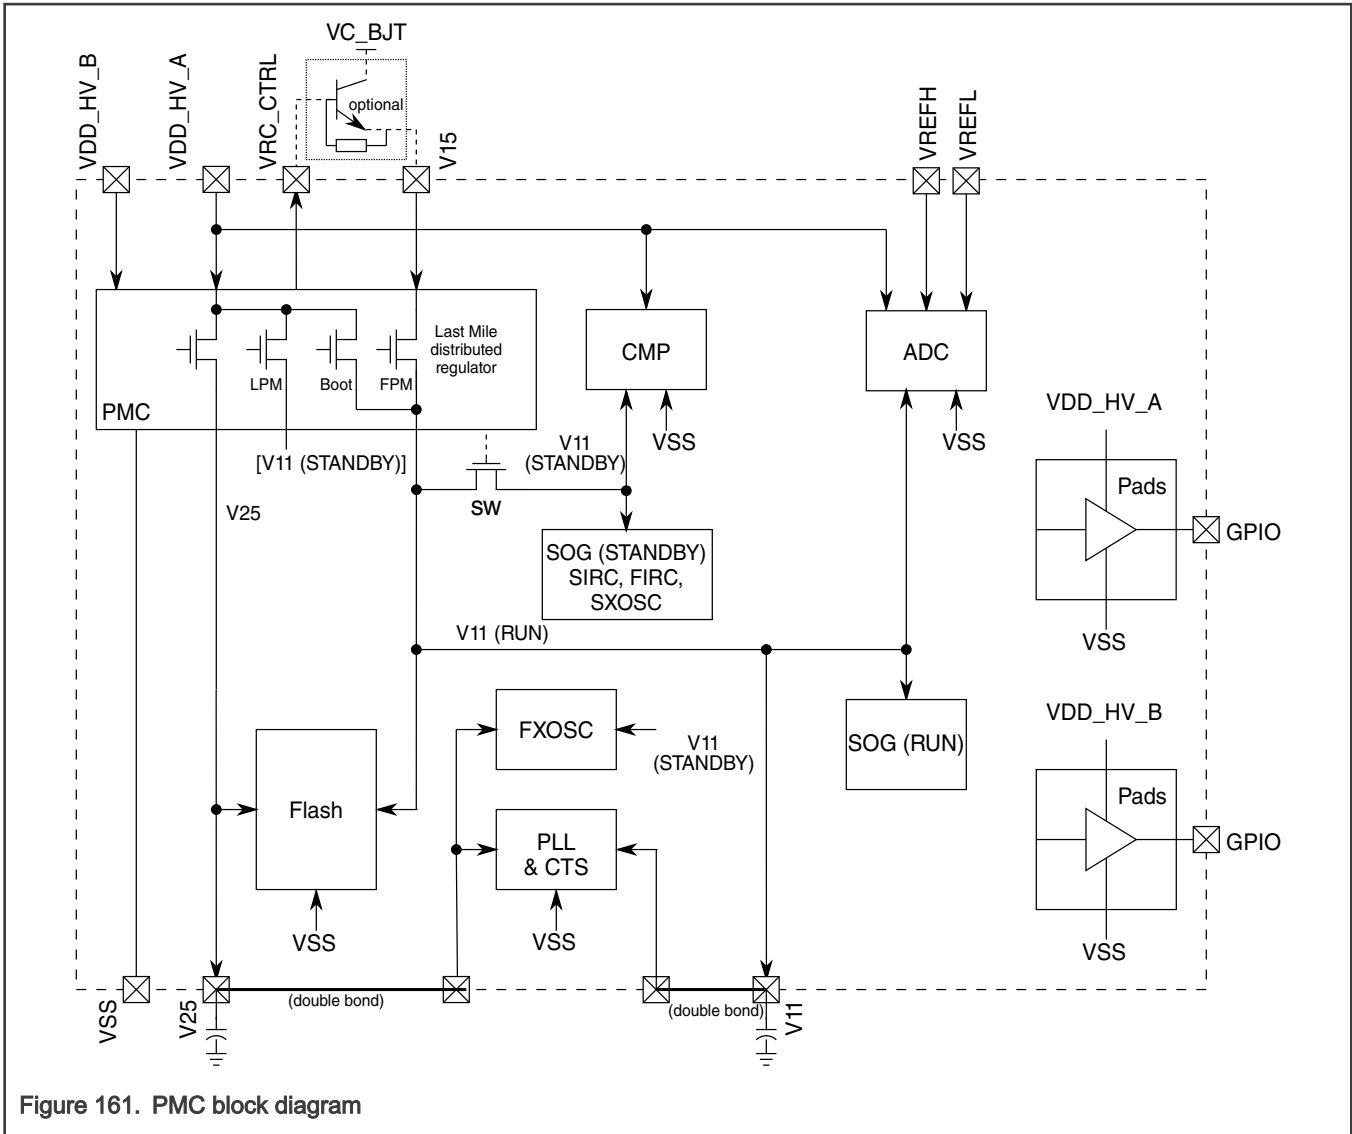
VC_BJT

VDD_HV_B VDD_HV_A VRC_CTRL optional V15 VREFH VREFL

Last Mile distributed regulator

LPM Boot FPM

PMC

CMP

ADC

VSS VSS

VDD_HV_A

[V11 (STANDBY)]

V11 (STANDBY)

SW

V25

Pads

GPIO

SOG (STANDBY) SIRC, FIRC, SXOSC

VSS

V11 (RUN)

VDD_HV_B

FXOSC

V11 (STANDBY)

SOG (RUN)

Pads

Flash

PLL & CTS

GPIO

VSS VSS VSS

(double bond) (double bond)

VSS V25 V11

Figure 161. PMC block diagram